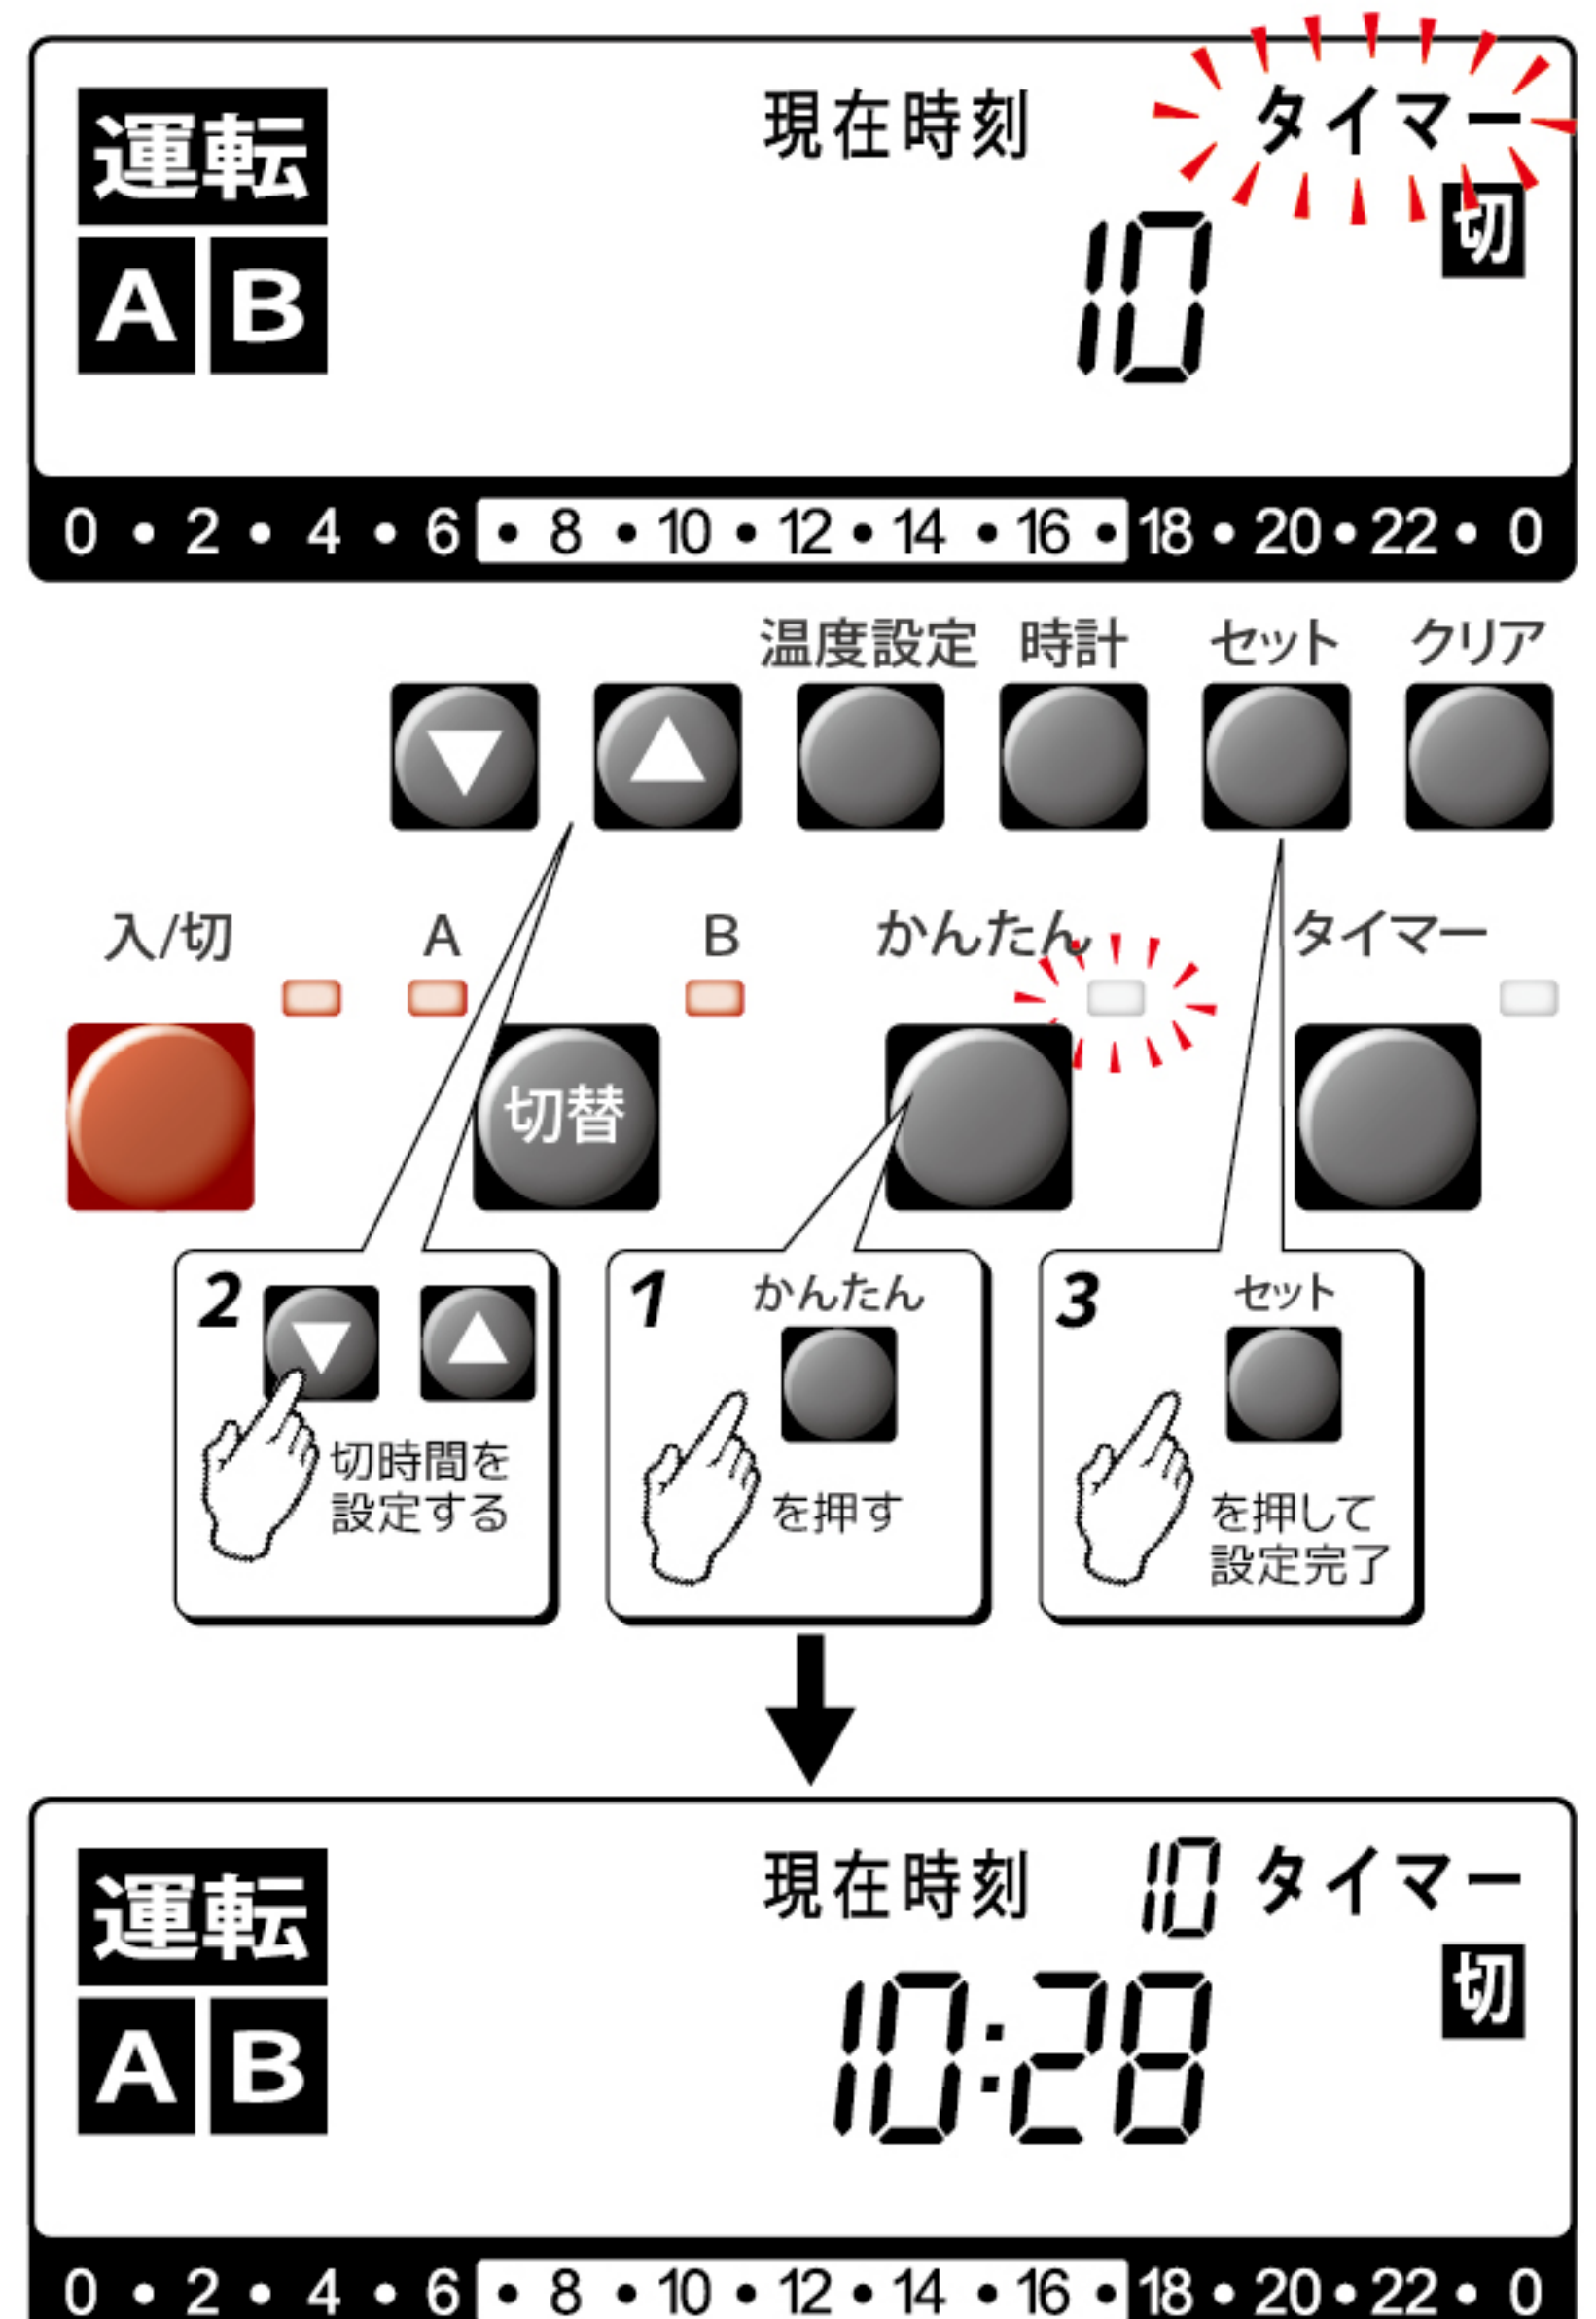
運転

A B

現在時刻 タイマー

切

10

0 • 2 • 4 • 6 • 8 • 10 • 12 • 14 • 16 • 18 • 20 • 22 • 0

温度設定 時計 セット クリア

入/切 A B かんたん タイマー

切替

2 切時間を設定する

1 かんたん を押す

3 セット を押して設定完了

運転

A B

現在時刻 10 タイマー

切

10:28

0 • 2 • 4 • 6 • 8 • 10 • 12 • 14 • 16 • 18 • 20 • 22 • 0